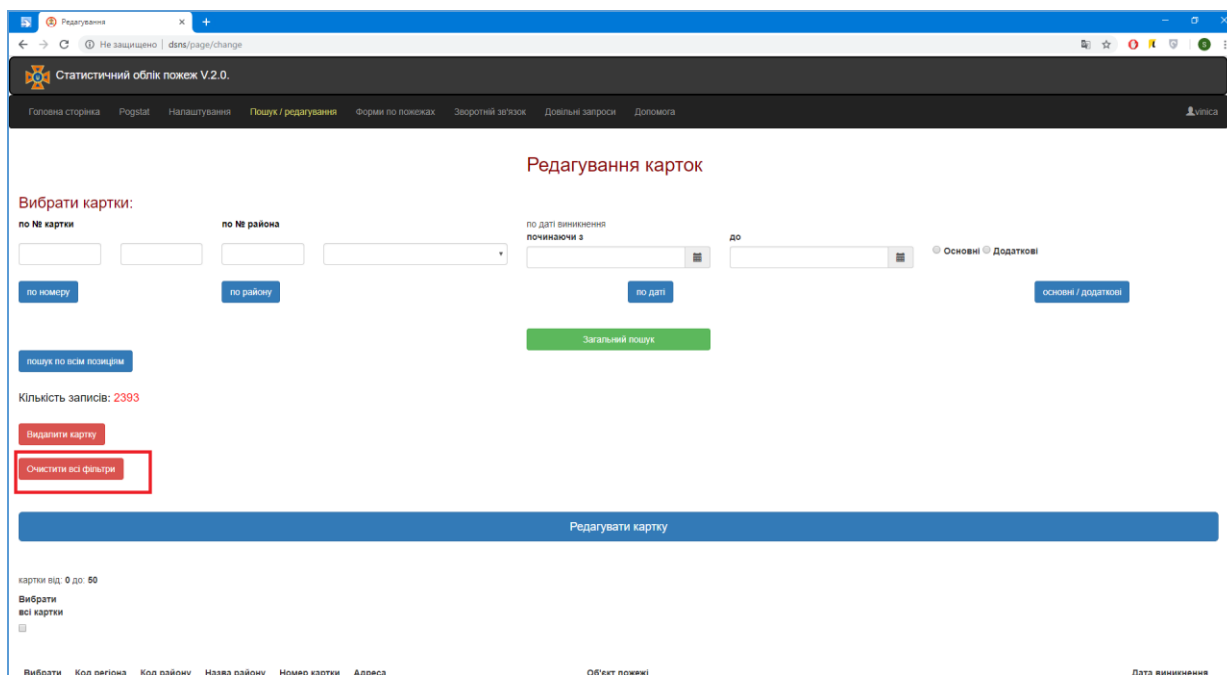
Редагування
Не защищено | dsns/page/change

Статистичний облік пожеж V.2.0.

Головна сторінка Pogstat Налаштування Пошук / редагування Форми по пожежах Зворотній зв'язок Довільні запроси Допомога vinica

Редагування карток

Вибрати картки:
по № картки
по № района
по даті виникнення
починаючи з
до
Основні Додаткові

по номеру
по району
по даті
основні / додаткові

Загальний пошук

пошук по всім позиціям

Кількість записів: 2393

Видалити картку

Очистити всі фільтри

Редагувати картку

картки від: 0 до: 50

Вибрати всі картки

| Вибрати | Код регіона | Код району | Назва району | Номер картки | Адреса | Об'єкт пожежі | Дата виникнення |
|---|---|---|---|---|---|---|---|